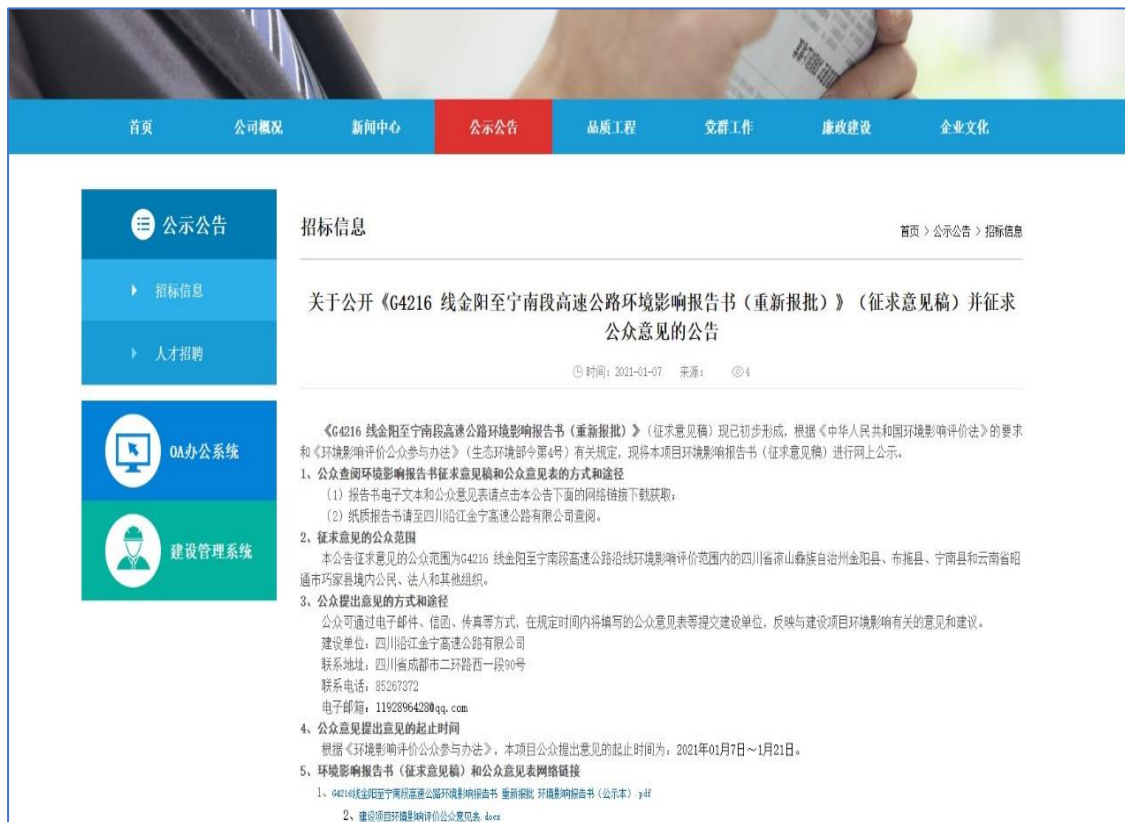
首页 公司概况 新闻中心 公示公告 品质工程 党群工作 廉政建设 企业文化

公示公告

招标信息

人才招聘

OA办公系统

建设管理系统

招标信息

首页 > 公示公告 > 招标信息

关于公开《G4216 线金阳至宁南段高速公路环境影响报告书（重新报批）》（征求意见稿）并征求公众意见的公告

时间：2021-01-07 来源： 4

《G4216 线金阳至宁南段高速公路环境影响报告书（重新报批）》（征求意见稿）现已初步形成，根据《中华人民共和国环境影响评价法》的要求和《环境影响评价公众参与办法》（生态环境部令第4号）有关规定，现将本项目环境影响报告书（征求意见稿）进行网上公示。

1、公众查阅环境影响报告书征求意见稿和公众意见表的方式和途径

（1）报告书电子文本和公众意见表请点击本公告下面的网络链接下载获取；

（2）纸质报告书请至四川沿江金宁高速公路有限公司查阅。

2、征求意见的公众范围

本公告征求意见的公众范围为G4216 线金阳至宁南段高速公路沿线环境影响评价范围内的四川省凉山彝族自治州金阳县、布拖县、宁南县和云南省昭通市巧家县境内公民、法人和其他组织。

3、公众提出意见的方式和途径

公众可通过电子邮件、信函、传真等方式，在规定时间内将填写的公众意见表等提交建设单位，反映与建设项目环境影响有关的意见和建议。

建设单位：四川沿江金宁高速公路有限公司

联系地址：四川省成都市二环路西一段90号

联系电话：85267372

电子邮箱：11928964280qq.com

4、公众意见提出意见的起止时间

根据《环境影响评价公众参与办法》，本项目公众提出意见的起止时间为：2021年01月7日～1月21日。

5、环境影响报告书（征求意见稿）和公众意见表网络链接

1、G4216线金阳至宁南段高速公路环境影响报告书 重新报批 环境影响报告书（公示本）.pdf

2、建设项目环境影响评价公众意见表.docx